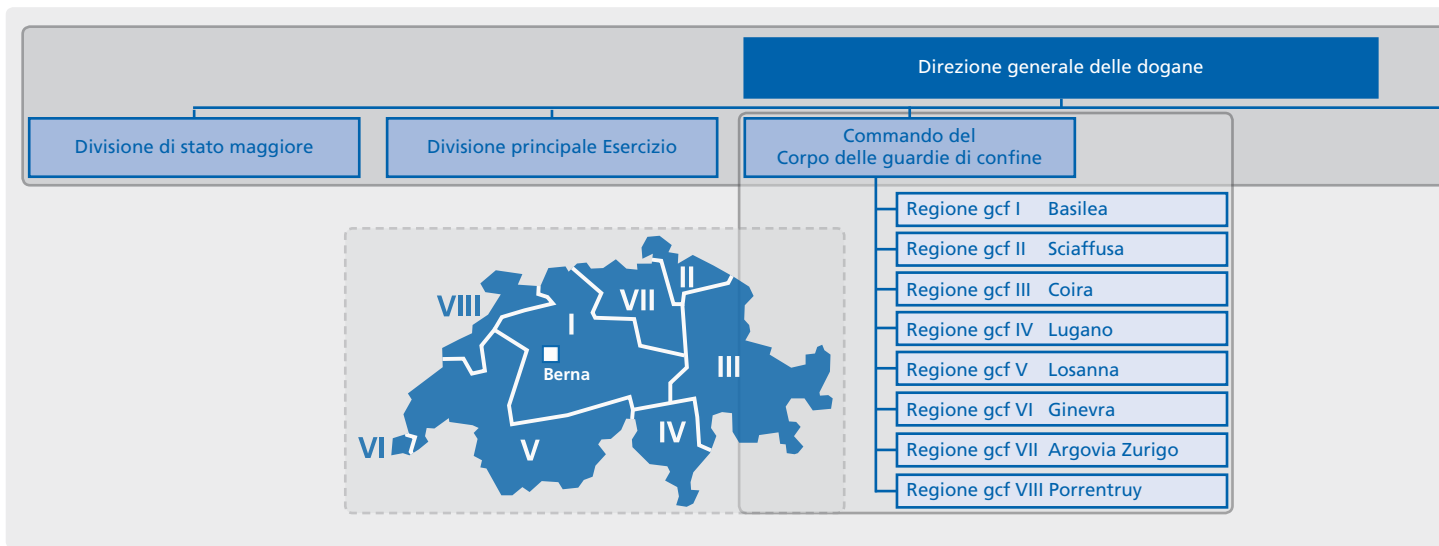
Direzione generale delle dogane

Divisione di stato maggiore

Divisione principale Esercizio

Commando del Corpo delle guardie di confine

Regione gcf I Basilea
Regione gcf II Sciaffusa
Regione gcf III Coira
Regione gcf IV Lugano
Regione gcf V Losanna
Regione gcf VI Ginevra
Regione gcf VII Argovia Zurigo
Regione gcf VIII Porrentruy

VIII
I
VII
II
III
IV
V
VI
Berna